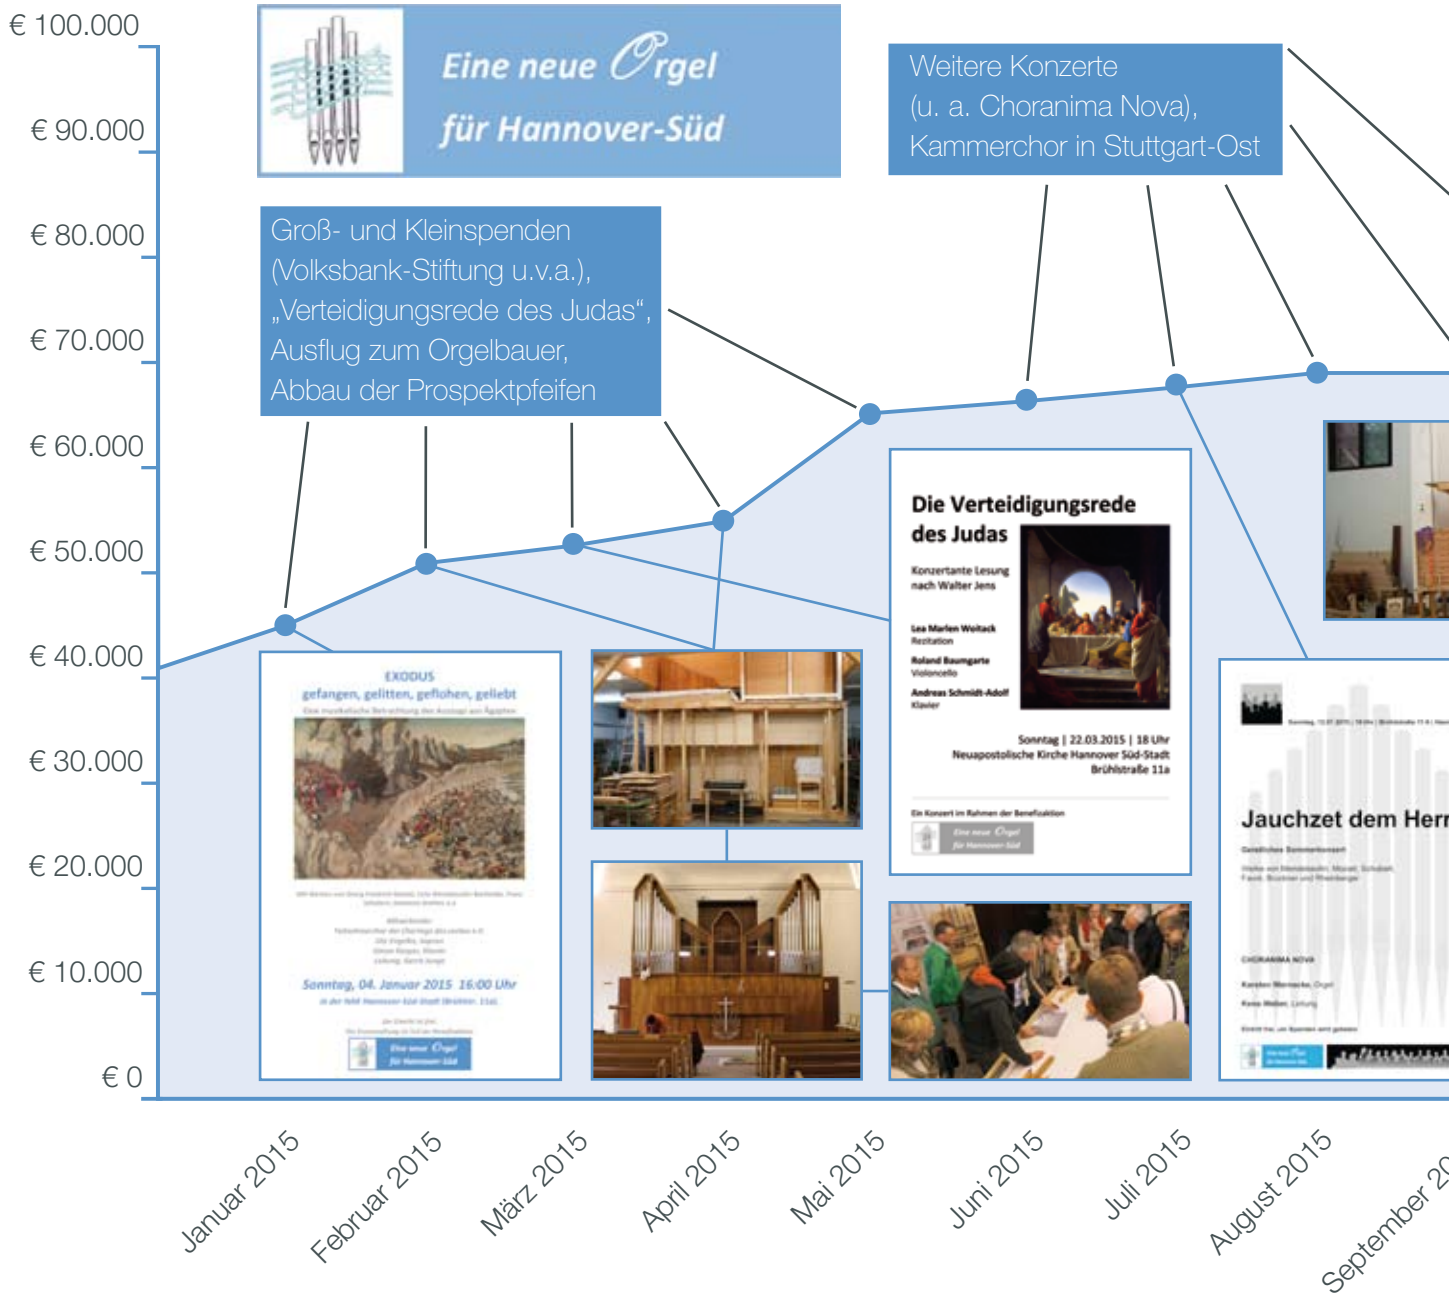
€ 100.000
€ 90.000
€ 80.000
€ 70.000
€ 60.000
€ 50.000
€ 40.000
€ 30.000
€ 20.000
€ 10.000
€ 0

Eine neue Orgel für Hannover-Süd

Weitere Konzerte (u. a. Choranima Nova), Kammerchor in Stuttgart-Ost

Groß- und Kleinspenden (Volksbank-Stiftung u.v.a.), „Verteidigungsrede des Judas“, Ausflug zum Orgelbauer, Abbau der Prospektpfeifen

EXODUS
gefangen, gelitten, geflohen, geliebt
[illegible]

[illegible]

Sonntag, 04. Januar 2015 16:00 Uhr
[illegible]

Eine neue Orgel für Hannover-Süd

Die Verteidigungsrede des Judas
Konzertante Lesung nach Walter Jens
Lea Marlen Woitack
Rezitation
Roland Baumgarte
Violoncello
Andreas Schmidt-Adolf
Klavier
Sonntag | 22.03.2015 | 18 Uhr
Neuapostolische Kirche Hannover Süd-Stadt
Brühlstraße 11a
Ein Konzert im Rahmen der Benefizaktion
Eine neue Orgel für Hannover-Süd

Jauchzet dem Herr
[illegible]
CHORANIMA NOVA
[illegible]

Januar 2015
Februar 2015
März 2015
April 2015
Mai 2015
Juni 2015
Juli 2015
August 2015
September 20